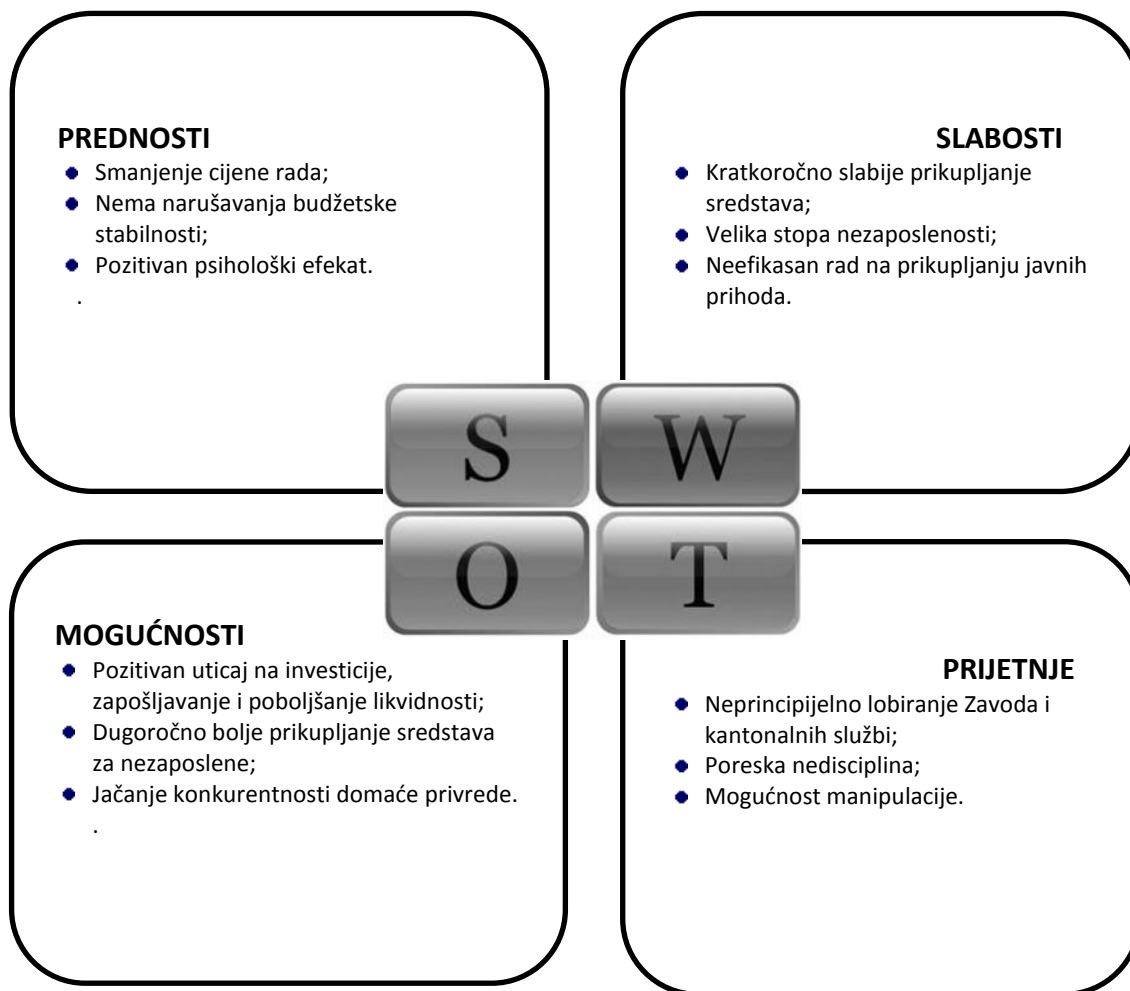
PREDNOSTI
- Smanjenje cijene rada;
- Nema narušavanja budžetske stabilnosti;
- Pozitivan psihološki efekat.

.

SLABOSTI
- Kratkoročno slabije prikupljanje sredstava;
- Velika stopa nezaposlenosti;
- Neefikasan rad na prikupljanju javnih prihoda.

S W
O T

MOGUĆNOSTI
- Pozitivan uticaj na investicije, zapošljavanje i poboljšanje likvidnosti;
- Dugoročno bolje prikupljanje sredstava za nezaposlene;
- Jačanje konkurentnosti domaće privrede.

.

PRIJETNJE
- Neprincipijelno lobiranje Zavoda i kantonalnih službi;
- Poreska nedisciplina;
- Mogućnost manipulacije.